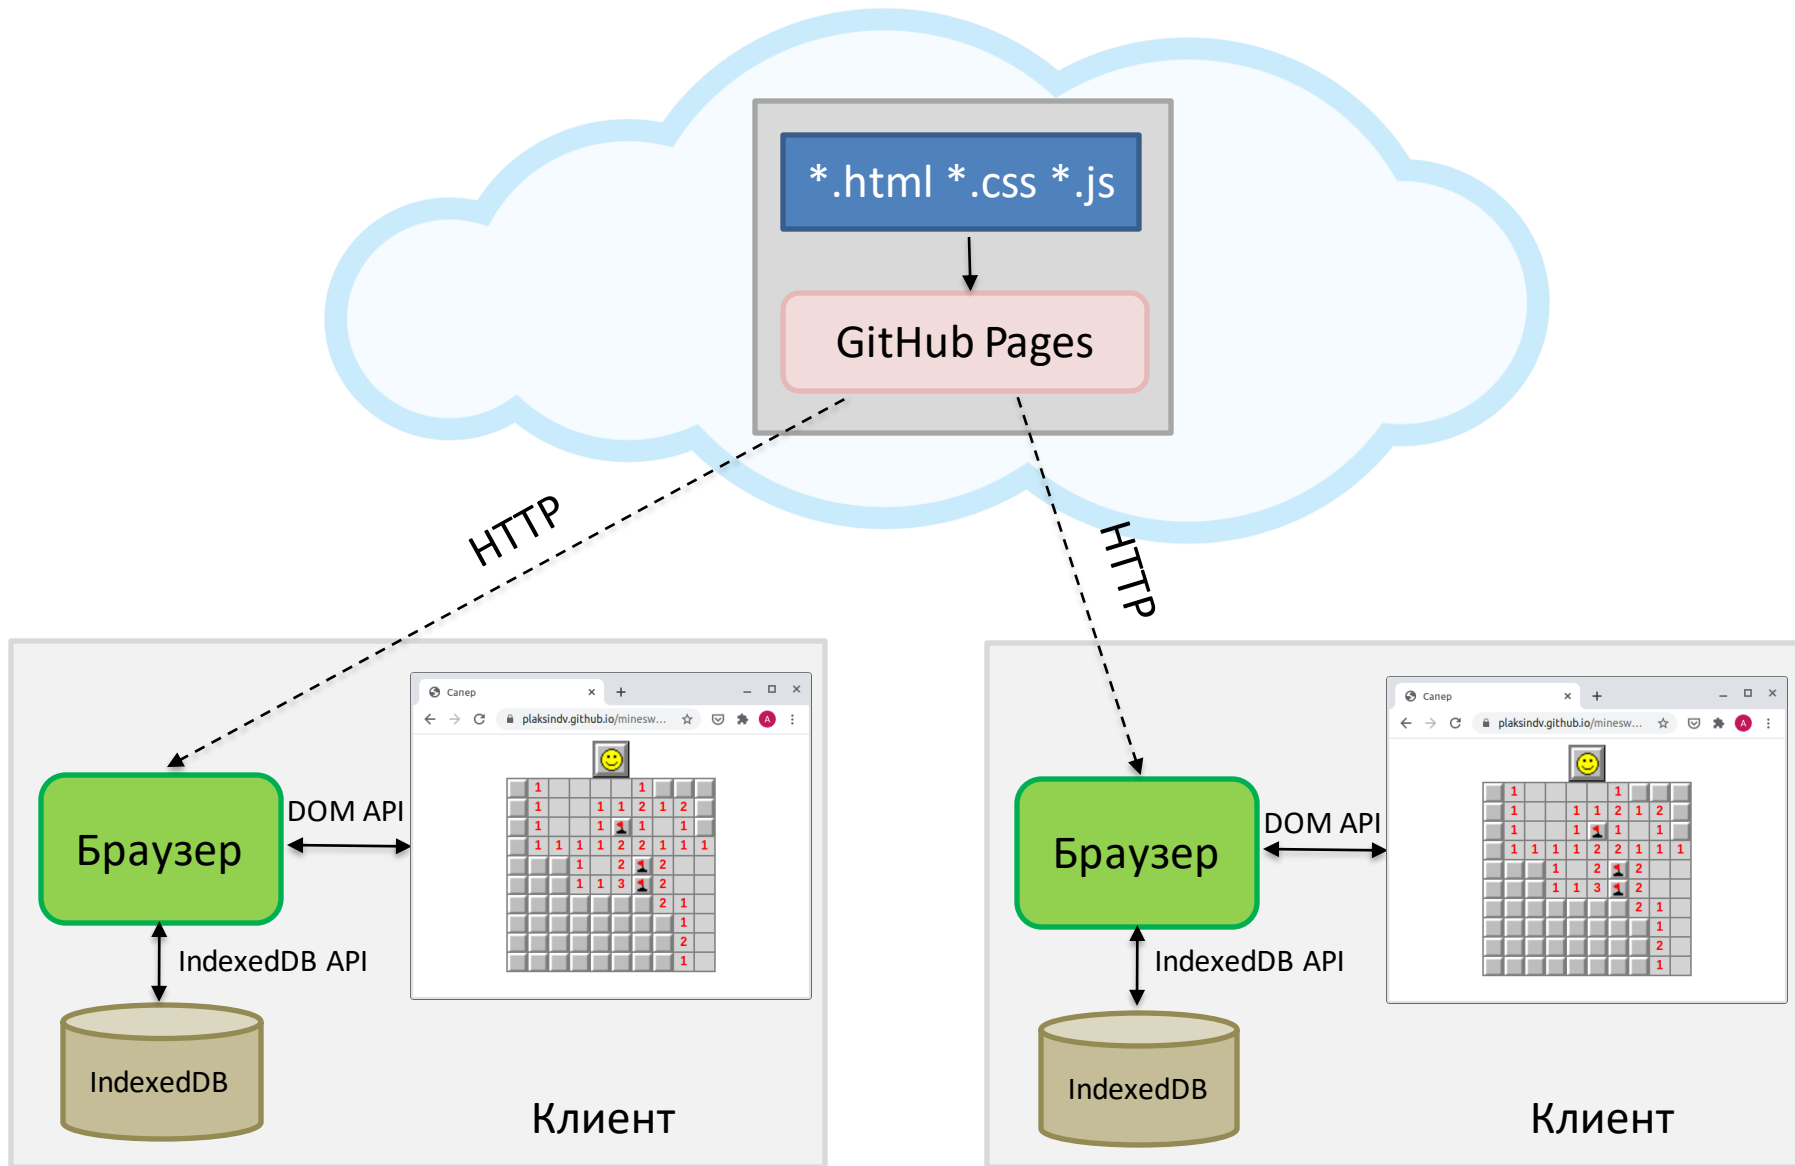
*.html *.css *.js

GitHub Pages

HTTP

HTTP

Сапер
plaksindv.github.io/minesw...

Браузер

DOM API

IndexedDB API

IndexedDB

Клиент

Сапер
plaksindv.github.io/minesw...

Браузер

DOM API

IndexedDB API

IndexedDB

Клиент